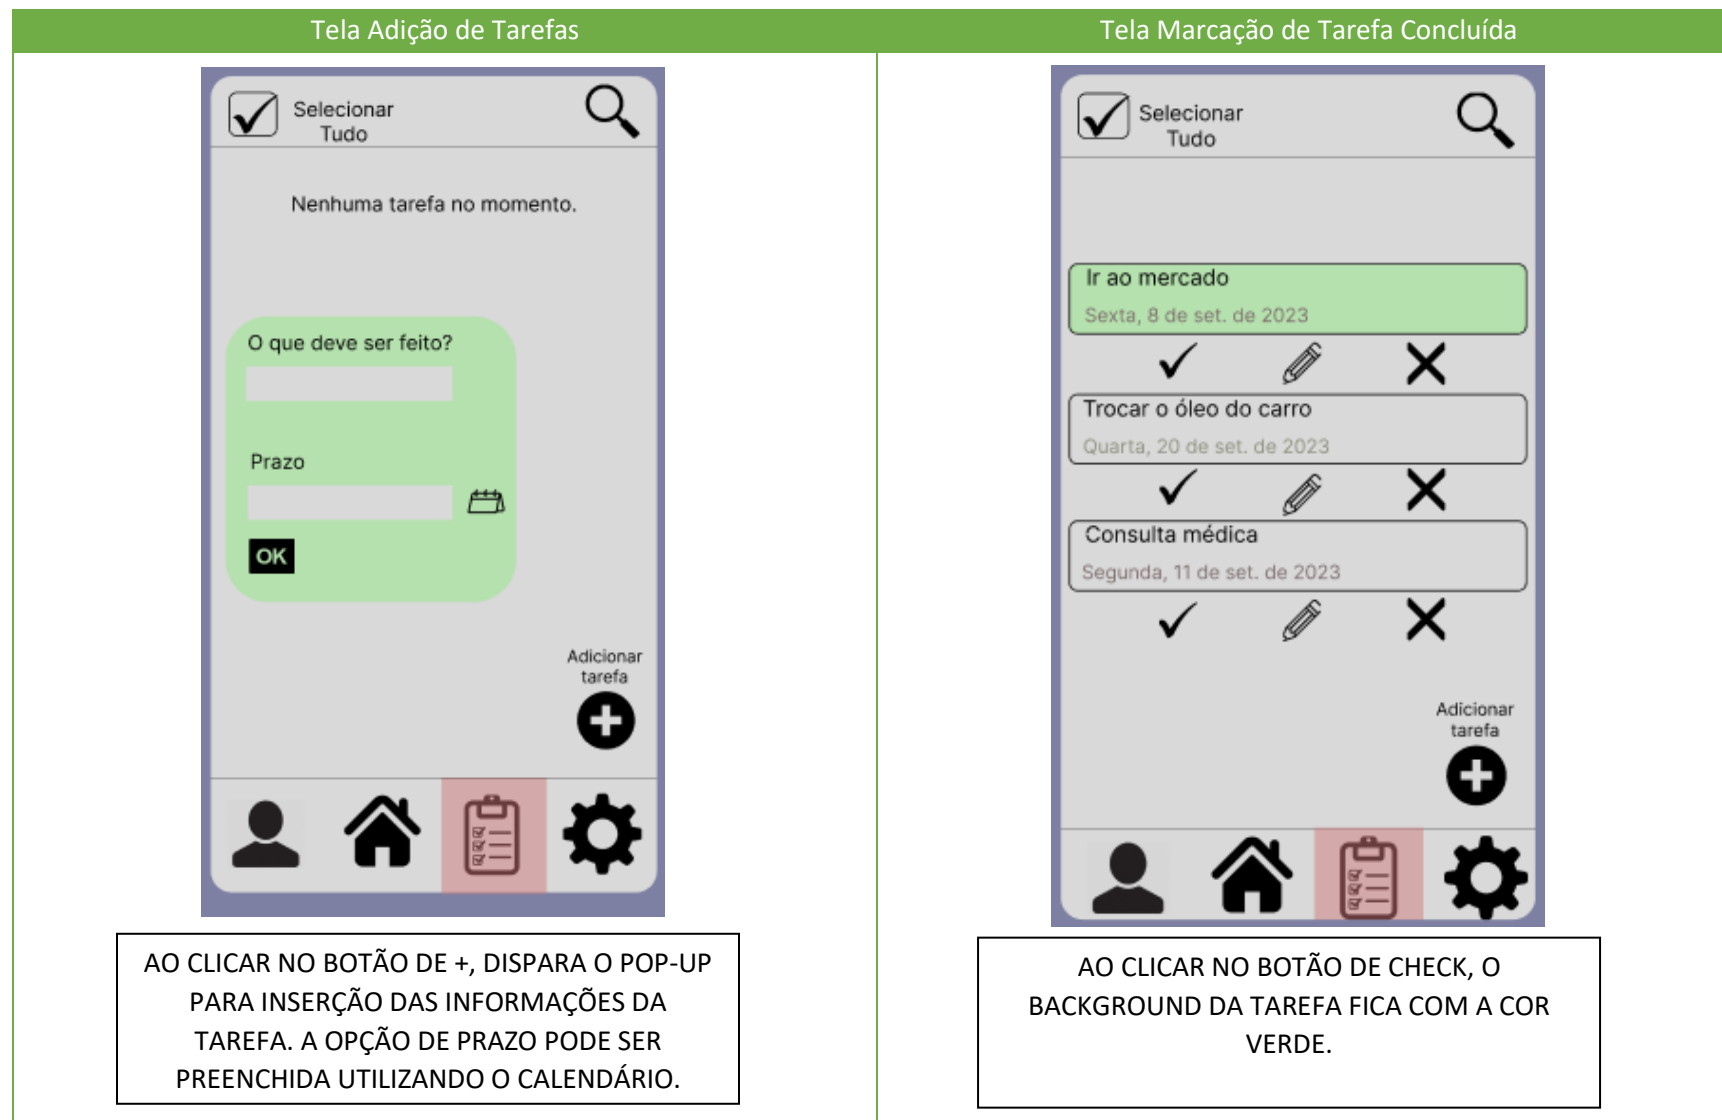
Tela Adição de Tarefas

Selecionar Tudo

Nenhuma tarefa no momento.

O que deve ser feito?

Prazo

OK

Adicionar tarefa

AO CLICAR NO BOTÃO DE +, DISPARA O POP-UP PARA INSERÇÃO DAS INFORMAÇÕES DA TAREFA. A OPÇÃO DE PRAZO PODE SER PREENCHIDA UTILIZANDO O CALENDÁRIO.

Tela Marcação de Tarefa Concluída

Selecionar Tudo

Ir ao mercado
Sexta, 8 de set. de 2023

Trocar o óleo do carro
Quarta, 20 de set. de 2023

Consulta médica
Segunda, 11 de set. de 2023

Adicionar tarefa

AO CLICAR NO BOTÃO DE CHECK, O BACKGROUND DA TAREFA FICA COM A COR VERDE.